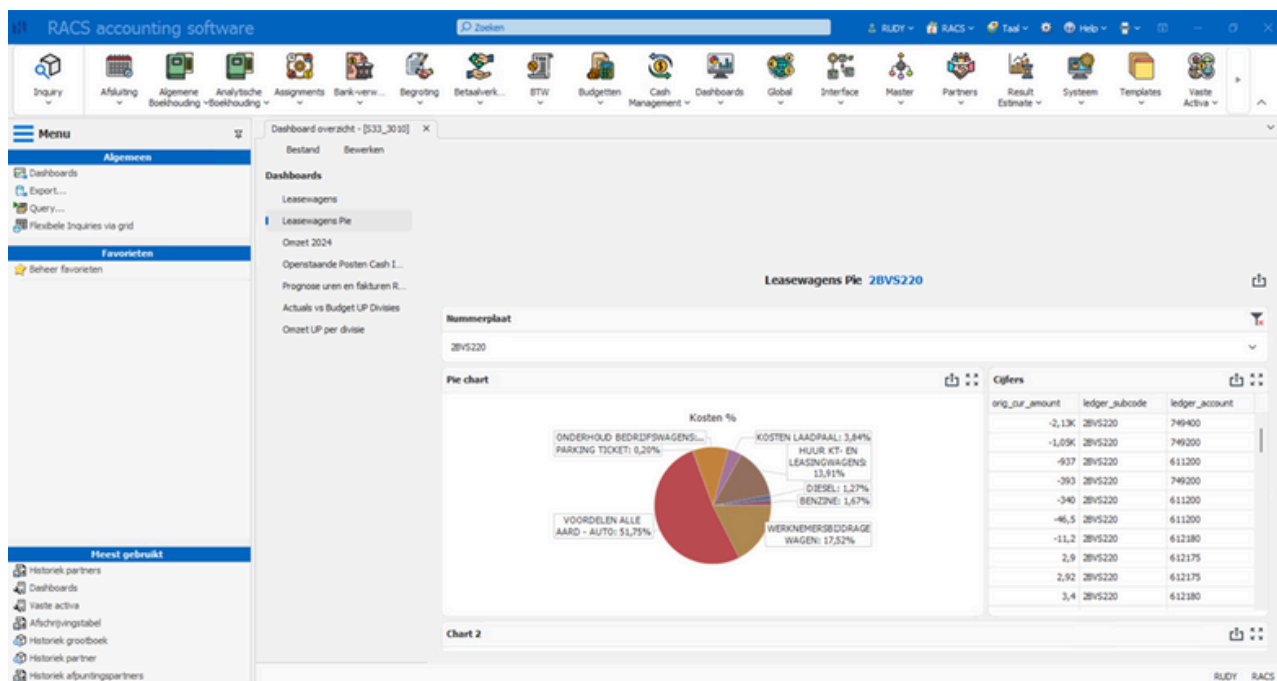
RACS accounting software

Zoeken

RUDY RACS Taal Help

Inquiry Afsluiting Algemene Boekhouding Analytische Boekhouding Assignments Bank-verw... Begroting Betaalverk... BTW Budgetten Cash Management Dashboards Global Interface Master Partners Result Estimate Systeem Templates Vaste Activa

Menu

Algemeen
Dashboards
Export...
Query...
Flexibele Inquiries via grid

Favorieten
Beheer favorieten

Meest gebruikt
Historiek partners
Dashboards
Vaste activa
Afschrijvingstabel
Historiek grootboek
Historiek partner
Historiek afpuntingspartners

Dashboard overzicht - [S33_3010]

Bestand Bewerken

Dashboards
Leasewagens
Leasewagens Pie
Omzet 2024
Openstaande Posten Cash I...
Prognose uren en fakturen R...
Actuals vs Budget UP Divisies
Omzet UP per divisie

Leasewagens Pie 2BVS220

Nummerplaat
2BVS220

Pie chart

Kosten %

ONDERHOUD BEDRIJFSWAGENS:...
PARKING TICKET: 0,20%
KOSTEN LAADPAAL: 3,84%
HUUR KT- EN LEASINGWAGENS: 13,91%
DIESEL: 1,27%
BENZINE: 1,67%
VOORDELEN ALLE AARD - AUTO: 51,75%
WERKNEMERSBIJDRAGE WAGEN: 17,52%

Cijfers

| orig_cur_amount | ledger_subcode | ledger_account |
|---|---|---|
| -2,13K | 2BVS220 | 749400 |
| -1,05K | 2BVS220 | 749200 |
| -937 | 2BVS220 | 611200 |
| -393 | 2BVS220 | 749200 |
| -340 | 2BVS220 | 611200 |
| -46,5 | 2BVS220 | 611200 |
| -11,2 | 2BVS220 | 612180 |
| 2,9 | 2BVS220 | 612175 |
| 2,92 | 2BVS220 | 612175 |
| 3,4 | 2BVS220 | 612180 |

Chart 2

RUDY RACS